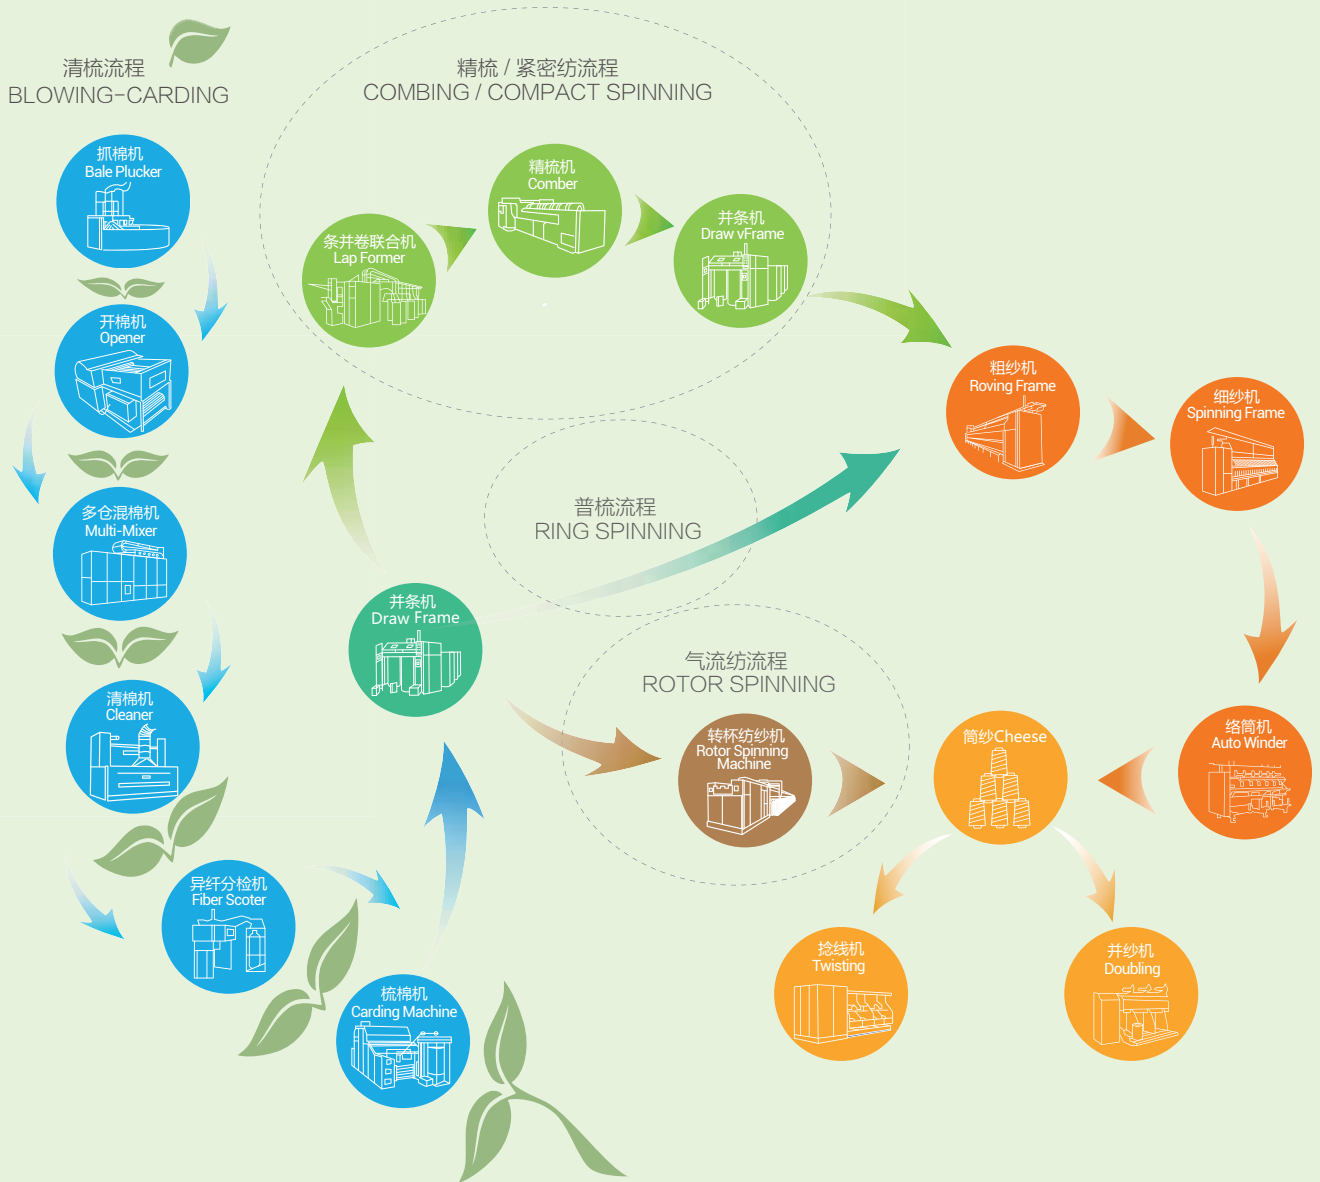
清梳流程
BLOWING-CARDING

精梳 / 紧密纺流程
COMPACT SPINNING

抓棉机
Bale Plucker

开棉机
Opener

多仓混棉机
Multi-Mixer

清棉机
Cleaner

异纤分检机
Fiber Scoter

梳棉机
Carding Machine

条并卷联合机
Lap Former

精梳机
Comber

并条机
Draw vFrame

普梳流程
RING SPINNING

并条机
Draw Frame

气流纺流程
ROTOR SPINNING

转杯纺纱机
Rotor Spinning Machine

粗纱机
Roving Frame

细纱机
Spinning Frame

络筒机
Auto Winder

筒纱Cheese

捻线机
Twisting

并纱机
Doubling